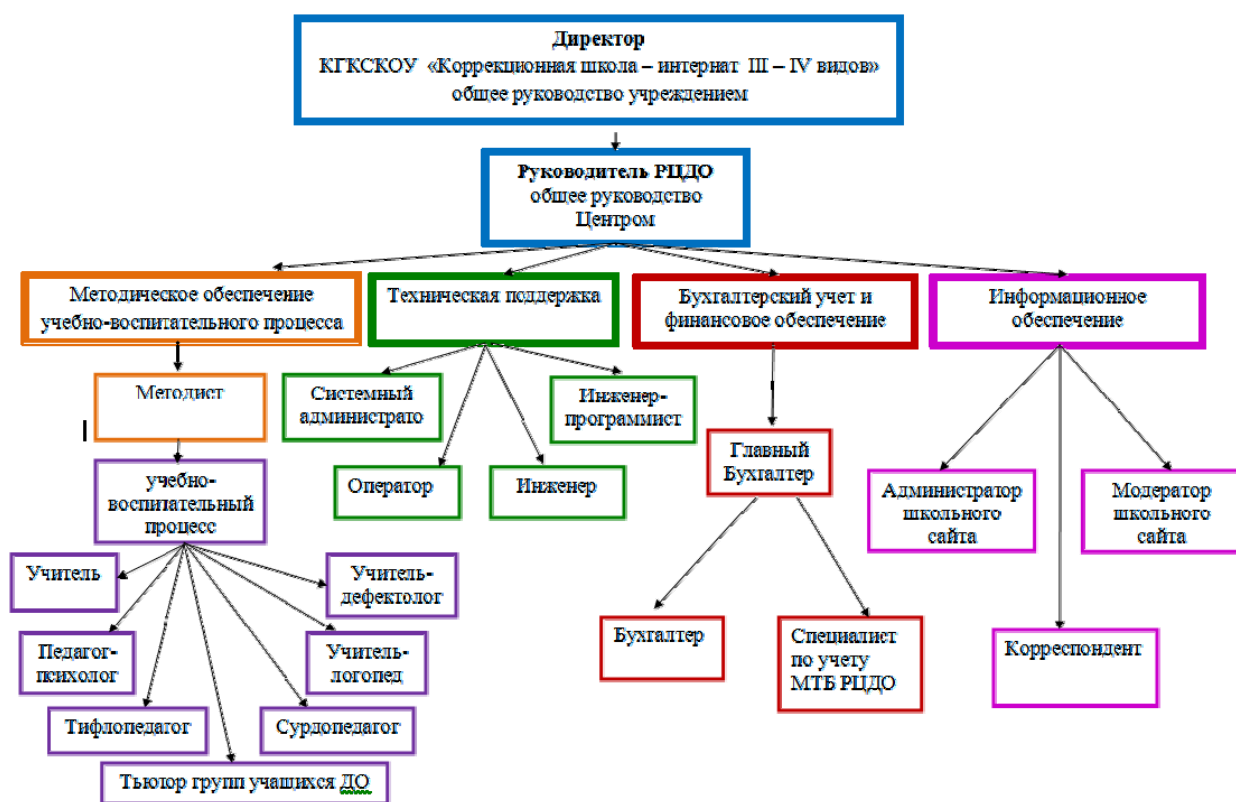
Директор
КГКСКОУ «Коррекционная школа – интернат III – IV видов»
общее руководство учреждением

Руководитель РЦДО
общее руководство
Центром

Методическое обеспечение учебно-воспитательного процесса

Техническая поддержка

Бухгалтерский учет и финансовое обеспечение

Информационное обеспечение

Методист

учебно-воспитательный процесс

Учитель

Учитель-дефектолог

Педагог-психолог

Учитель-логопед

Тифлопедагог

Сурдопедагог

Тьютор групп учащихся ДО

Системный администрато

Инженер-программист

Оператор

Инженер

Главный Бухгалтер

Бухгалтер

Специалист по учету МТБ РЦДО

Администратор школьного сайта

Модератор школьного сайта

Корреспондент